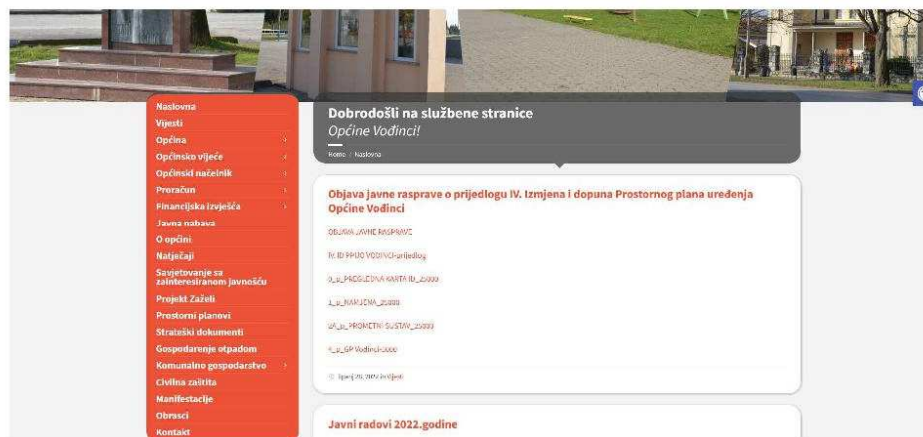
Naslovna
Vijesti
Općina
Općinsko vijeće
Općinski načelnik
Proračun
Financijska izvješća
Javna nabava
O općini
Natječaji
Savjetovanje sa zainteresiranom javnošću
Projekt Zaželi
Prostorni planovi
Strateški dokumenti
Gospodarenje otpadom
Komunalno gospodarstvo
Civilna zaštita
Manifestacije
Obrasci
Kontakt

Dobrodošli na službene stranice
Općine Vođinci!

Home / Naslovna

Objava javne rasprave o prijedlogu IV. Izmjena i dopuna Prostornog plana uređenja Općine Vođinci

OBJAVA JAVNE RASPRAVE

IV. ID PPUO VOĐINCI-prijedlog

0_a_PREGLEDNA KARTA ID_25000

1_a_NAMJENA_25000

2A_a_PROMETNI SUSTAV_25000

4_a_GP Vođinci-5000

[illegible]

Javni radovi 2022.godine